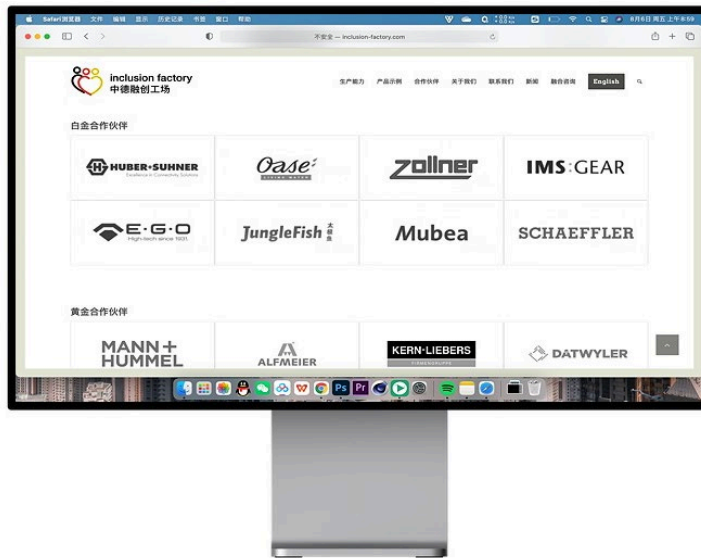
Safari浏览器 文件 编辑 显示 历史记录 书签 窗口 帮助

8月6日 周五 上午8:09

不安全 — inclusion-factory.com

inclusion factory
中德融创工场

生产能力 产品示例 合作伙伴 关于我们 联系我们 新闻 融合咨询 English

白金合作伙伴

HUBER+SUHNER
Excellence in Connectivity Solutions

Oase
LIVING WATER

zollner

IMS GEAR

E.G.O
High-tech since 1931.

JungleFish 大鱼

Mubea

SCHAEFFLER

黄金合作伙伴

MANN+HUMMEL

ALFMEIER

KERN-LIEBERS

DATWYLER